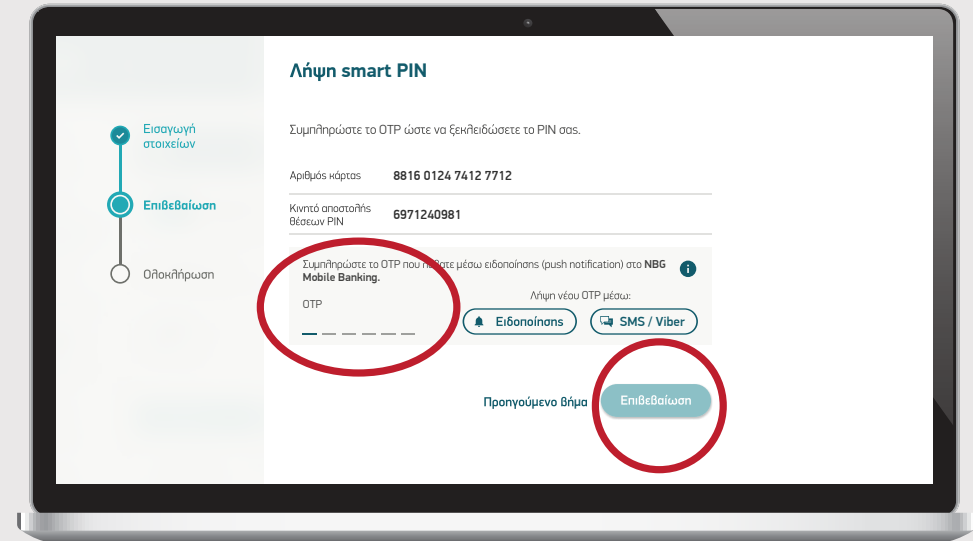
Εισαγωγή στοιχείων

Επιβεβαίωση

Ολοκλήρωση

Λήψη smart PIN

Συμπληρώστε το OTP ώστε να ξεκλειδώσετε το PIN σας.

Αριθμός κάρτας 8816 0124 7412 7712

Κινητό αποστολής θέσεων PIN 6971240981

Συμπληρώστε το OTP που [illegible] μέσω ειδοποίησης (push notification) στο NBG Mobile Banking.

OTP

Λήψη νέου OTP μέσω:

Ειδοποίησης

SMS / Viber

Προηγούμενο βήμα

Επιβεβαίωση